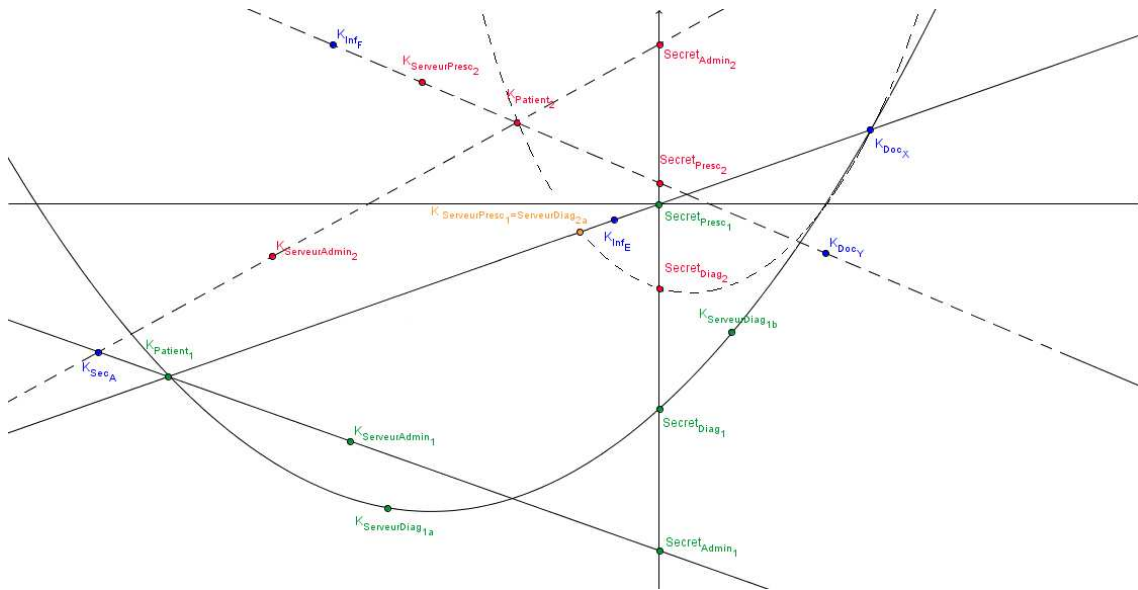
$K_{Inf_F}$
$K_{ServeurPresc_2}$
$Secret_{Admin_2}$
$K_{Patient_2}$
$K_{Doc_X}$
$Secret_{Presc_2}$
$K_{ServeurPresc_1=ServeurDiag_{2a}}$
$Secret_{Presc_1}$
$K_{Inf_E}$
$K_{Doc_Y}$
$K_{ServeurAdmin_2}$
$Secret_{Diag_2}$
$K_{ServeurDiag_{1b}}$
$K_{Patient_1}$
$K_{Sec_A}$
$Secret_{Diag_1}$
$K_{ServeurAdmin_1}$
$K_{ServeurDiag_{1a}}$
$Secret_{Admin_1}$